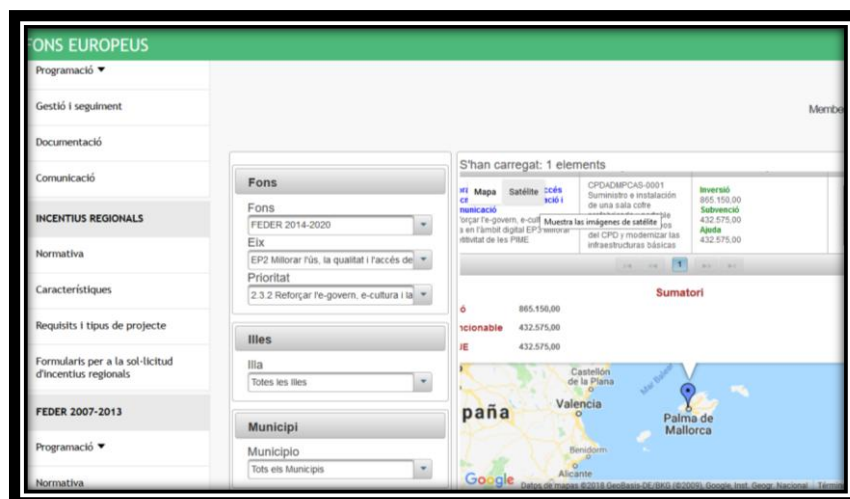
FONS EUROPEUS

Programació ▾

Gestió i seguiment

Documentació

Comunicació

INCENTIUS REGIONALS

Normativa

Característiques

Requisits i tipus de projecte

Formularis per a la sol·licitud d'incentius regionals

FEDER 2007-2013

Programació ▾

Normativa

Membe

Fons

Fons

FEDER 2014-2020

Eix

EP2 Millorar l'ús, la qualitat i l'accés de

Prioritat

2.3.2 Reforçar l'e-govern, e-cultura i la

Illes

Illa

Totes les Illes

Municipi

Municipio

Tots els Municipis

S'han carregat: 1 elements

Mapa Satélite

Muestra las imágenes de satélite

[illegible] accés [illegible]ació i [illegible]unicació
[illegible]forçar l'e-govern, e-cult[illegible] s en l'àmbit digital EP3 millorar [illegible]tivitat de les PIME

CPDADMPCAS-0001
Suministro e instalación de una sala cofre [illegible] del CPD y modernizar las infraestructuras básicas

Inversió
865.150,00
Subvenció
432.575,00
Ajuda
432.575,00

Sumatori

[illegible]ó 865.150,00
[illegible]cionable 432.575,00
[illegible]UE 432.575,00

Castellón de la Plana
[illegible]paña
Valencia
Mar Balear
Palma de Mallorca
Benidorm
Alicante

Google Datos de mapas ©2018 GeoBasis-DE/BKG (©2009), Google, Inst. Geogr. Nacional Términ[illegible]